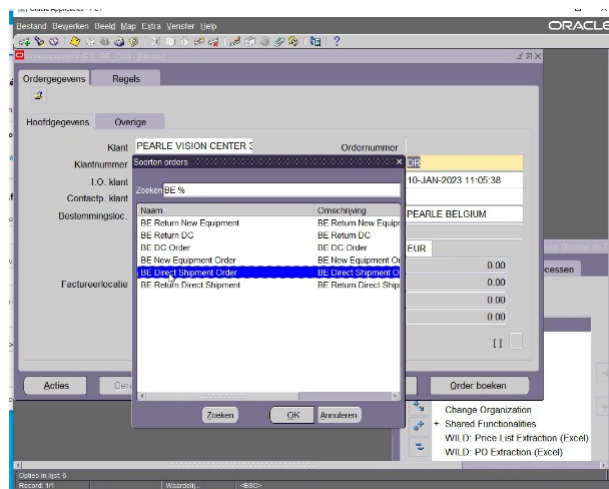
Bestand Bewerken Beeld Map Extra Venster Help
ORACLE

Ordergegevens | Regels

Hoofdgegevens | Overige

Klant PEARLE VISION CENTER 3
Ordernummer
Klantnummer
I.O. klant
Contactp. klant
Bestemmingsloc.
Factureerlocatie

Soorten orders
Zoeken BE %

| Naam | Omschrijving |
|---|---|
| BE Return New Equipment | BE Return New Equipm |
| BE Return DC | BE Return DC |
| BE DC Order | BE DC Order |
| BE New Equipment Order | BE New Equipment Or |
| BE Direct Shipment Order | BE Direct Shipment Or |
| BE Return Direct Shipment | BE Return Direct Shipm |

Zoeken | OK | Annuleren

OR
10-JAN-2023 11:05:38
PEARLE BELGIUM
EUR
0.00
0.00
0.00
0.00
0.00

Acties
Order boeken

cessen

Change Organization
+ Shared Functionalities
WILD: Price List Extraction (Excel)
WILD: PO Extraction (Excel)

Opties in lijst: 6
Record: 1/1
<OSC>